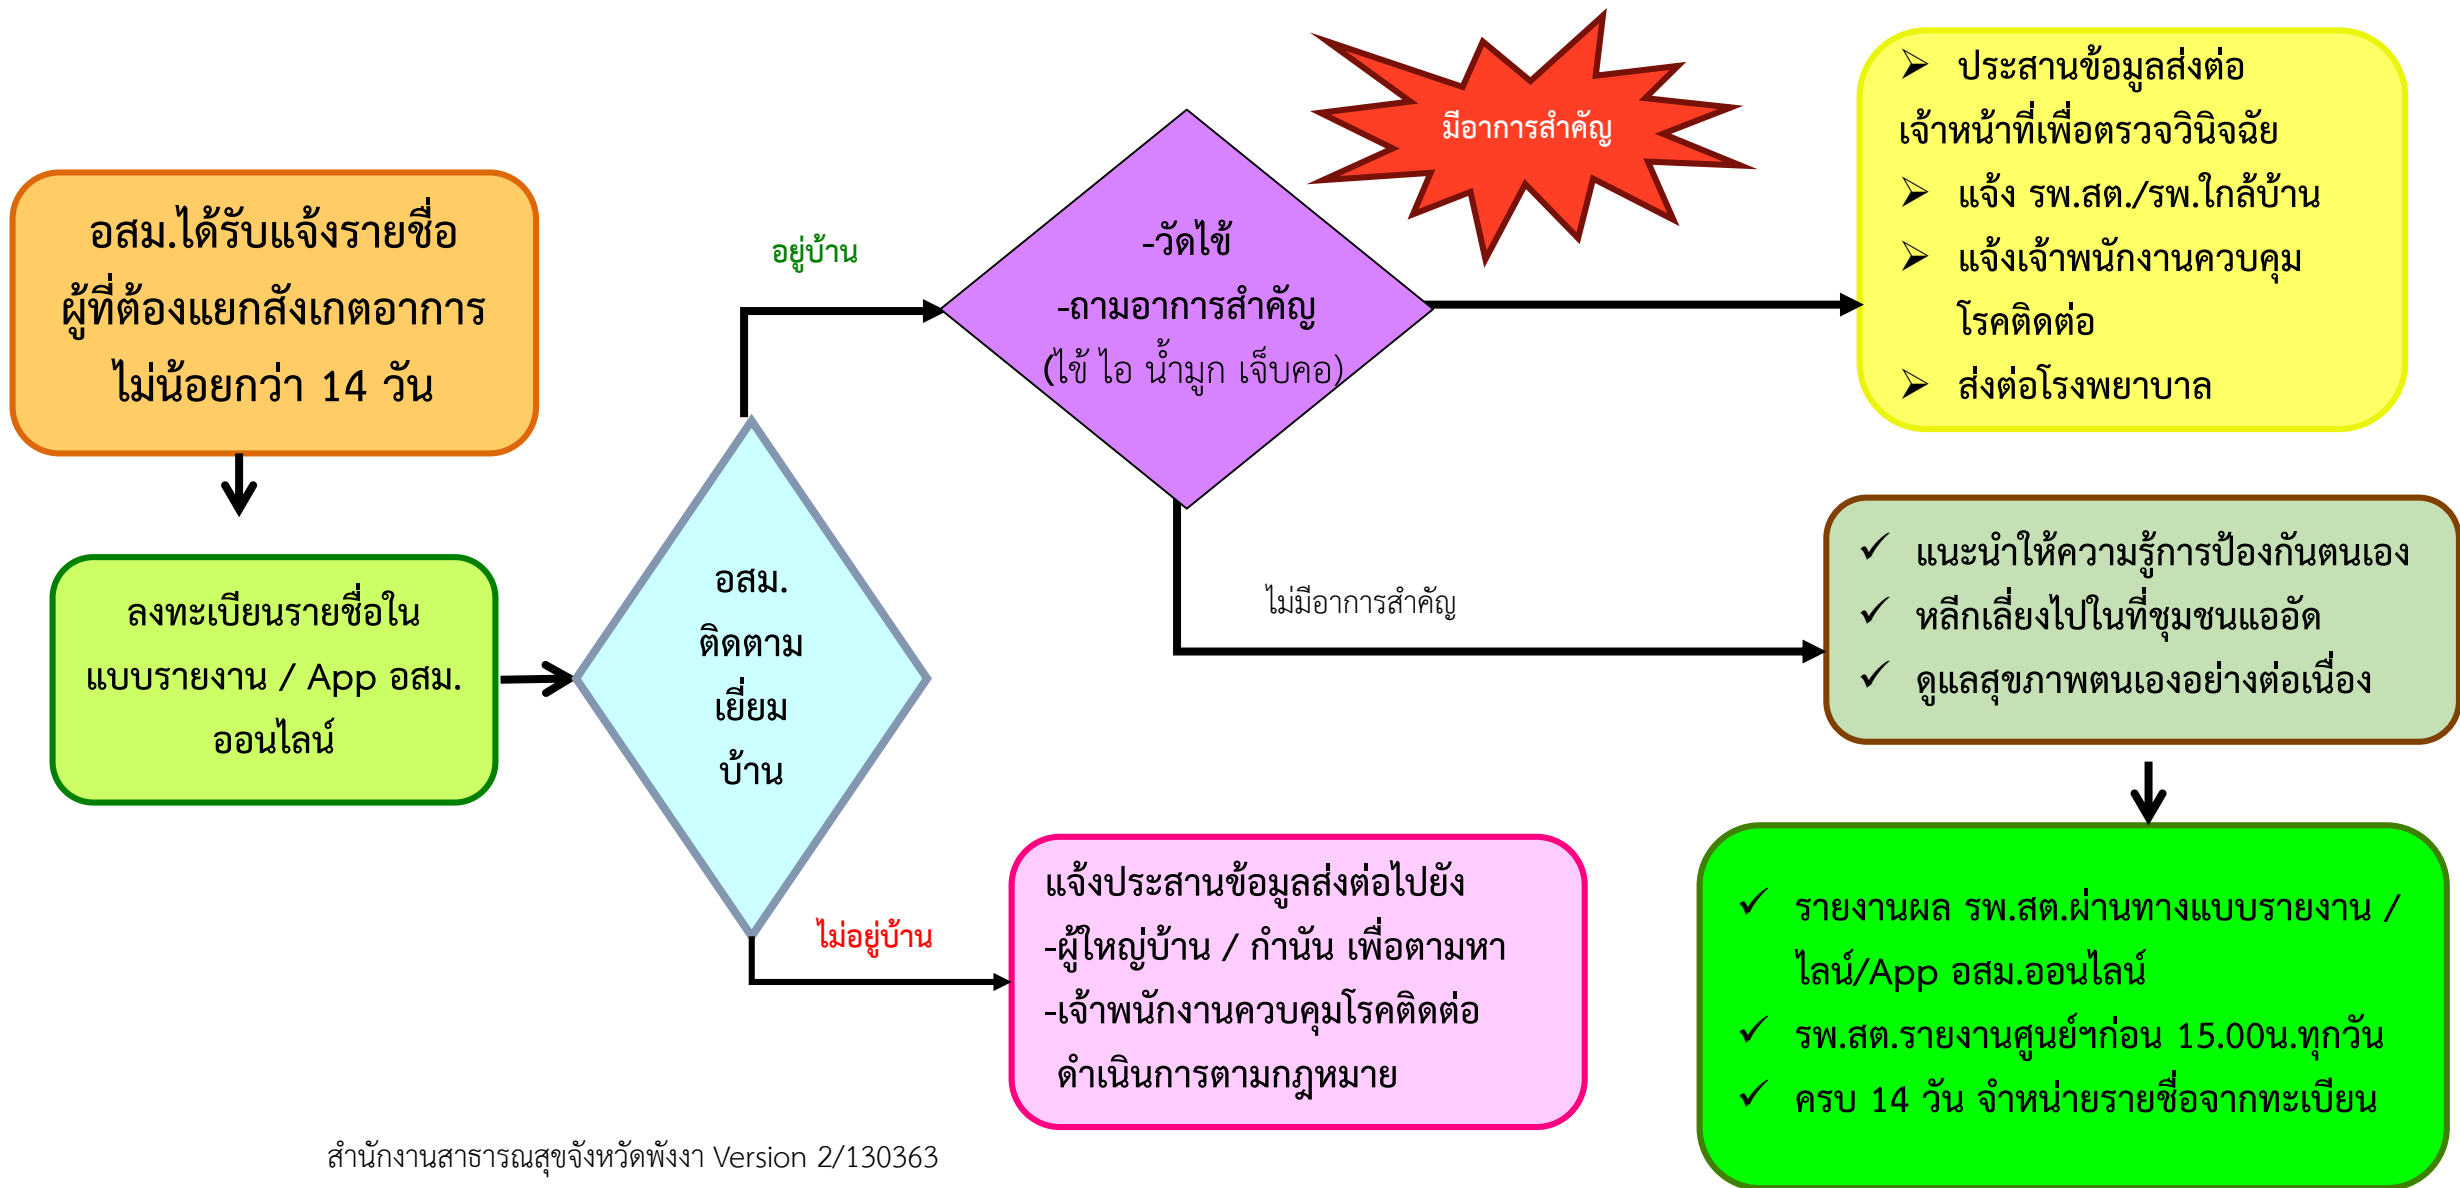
อสม.ได้รับแจ้งรายชื่อ ผู้ที่ต้องแยกสังเกตอาการ ไม่น้อยกว่า 14 วัน

ลงทะเบียนรายชื่อใน แบบรายงาน / App อสม. ออนไลน์

อสม. ติดตาม เยี่ยม บ้าน

อยู่บ้าน

-วัดไข้
-ถามอาการสำคัญ (ไข้ ไอ น้ำมูก เจ็บคอ)

มีอาการสำคัญ

➢ ประสานข้อมูลส่งต่อ เจ้าหน้าที่เพื่อตรวจวินิจฉัย
➢ แจ้ง รพ.สต./รพ.ใกล้บ้าน
➢ แจ้งเจ้าพนักงานควบคุม โรคติดต่อ
➢ ส่งต่อโรงพยาบาล

ไม่มีอาการสำคัญ

✓ แนะนำให้ความรู้การป้องกันตนเอง
✓ หลีกเลี่ยงไปในที่ชุมชนแออัด
✓ ดูแลสุขภาพตนเองอย่างต่อเนื่อง

✓ รายงานผล รพ.สต.ผ่านทางแบบรายงาน / ไลน์/App อสม.ออนไลน์
✓ รพ.สต.รายงานศูนย์ฯก่อน 15.00น.ทุกวัน
✓ ครบ 14 วัน จำหน่ายรายชื่อจากทะเบียน

ไม่อยู่บ้าน

แจ้งประสานข้อมูลส่งต่อไปยัง
-ผู้ใหญ่บ้าน / กำนัน เพื่อตามหา
-เจ้าพนักงานควบคุมโรคติดต่อ ดำเนินการตามกฎหมาย

สำนักงานสาธารณสุขจังหวัดพังงา Version 2/130363